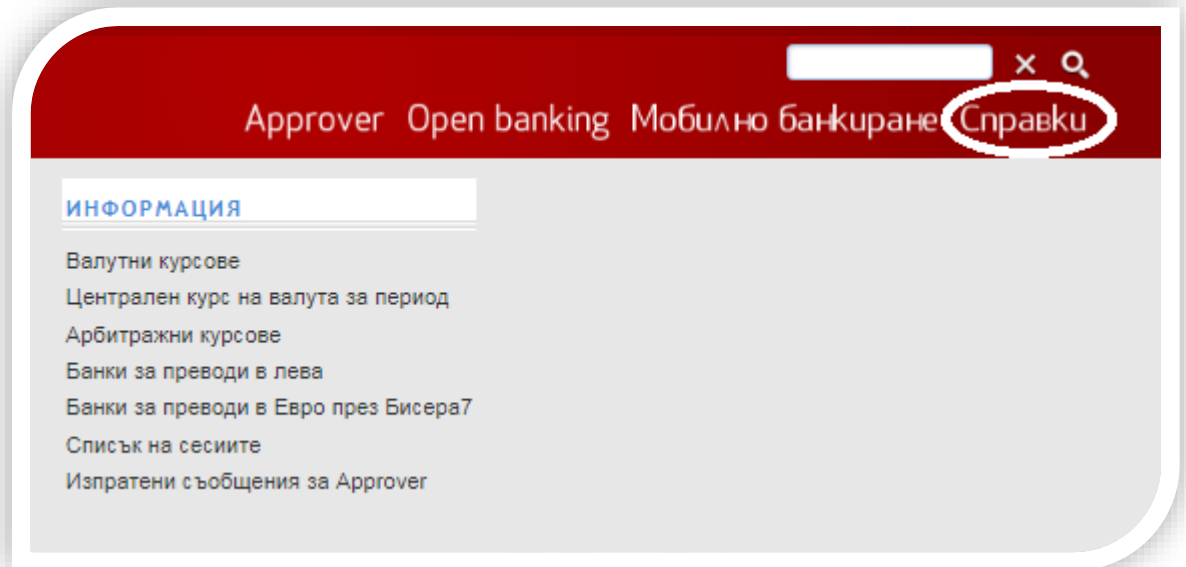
✕

Approver Open banking Мобилно банкиране Справки

ИНФОРМАЦИЯ

Валутни курсове
Централен курс на валута за период
Арбитражни курсове
Банки за преводи в лева
Банки за преводи в Евро през Бисера7
Списък на сесиите
Изпратени съобщения за Approver